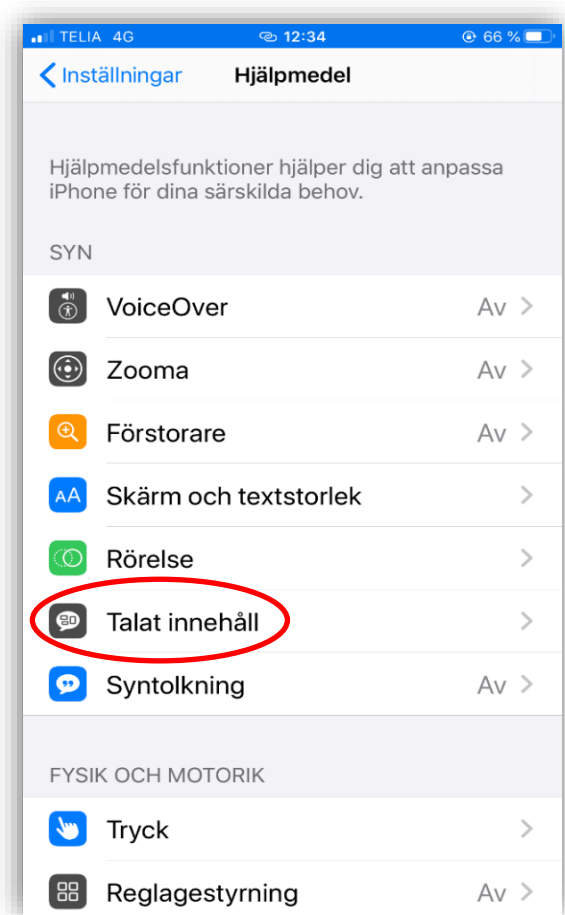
TELIA 4G 12:34 66 %

Inställningar Hjälpmedel

Hjälpmedelsfunktioner hjälper dig att anpassa iPhone för dina särskilda behov.

SYN

VoiceOver Av

Zooma Av

Förstorare Av

Skärm och textstorlek

Rörelse

Talat innehåll

Syntolkning Av

FYSIK OCH MOTORIK

Tryck

Reglagestyrning Av